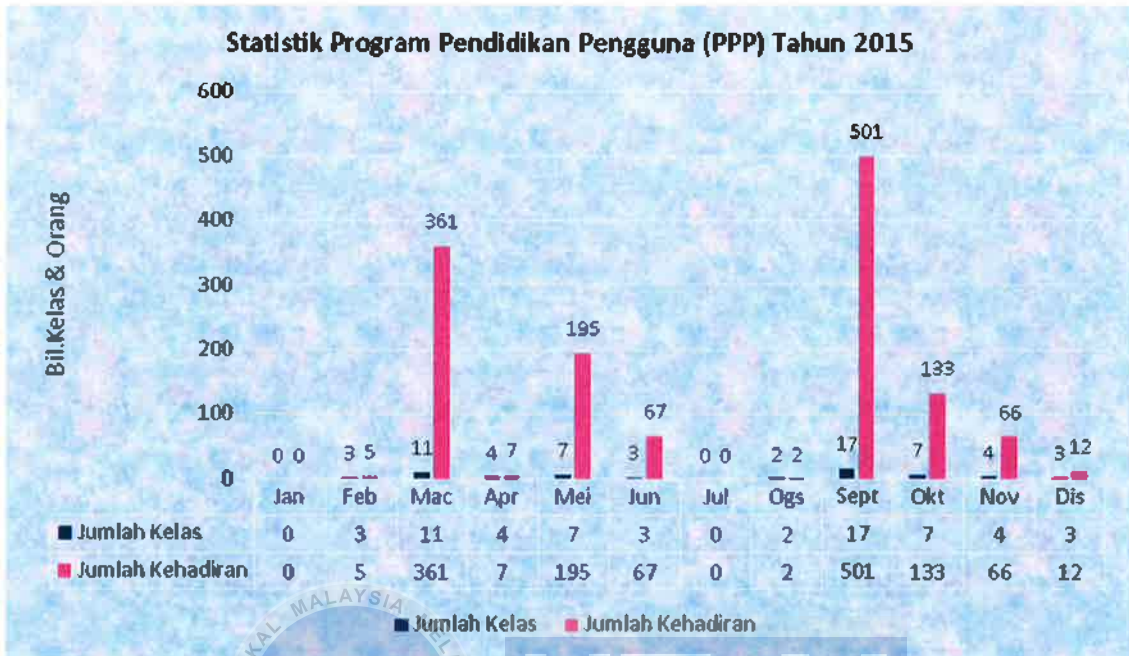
Statistik Program Pendidikan Pengguna (PPP) Tahun 2015

Bil.Kelas & Orang

600
500
400
300
200
100
0

0 0
3 5
11 361
4 7
7 195
3 67
0 0
2 2
17 501
7 133
4 66
3 12

| | Jan | Feb | Mac | Apr | Mei | Jun | Jul | Ogs | Sept | Okt | Nov | Dis |
|---|---|---|---|---|---|---|---|---|---|---|---|---|
| Jumlah Kelas | 0 | 3 | 11 | 4 | 7 | 3 | 0 | 2 | 17 | 7 | 4 | 3 |
| Jumlah Kehadiran | 0 | 5 | 361 | 7 | 195 | 67 | 0 | 2 | 501 | 133 | 66 | 12 |

Jumlah Kelas Jumlah Kehadiran

MALAYSIA